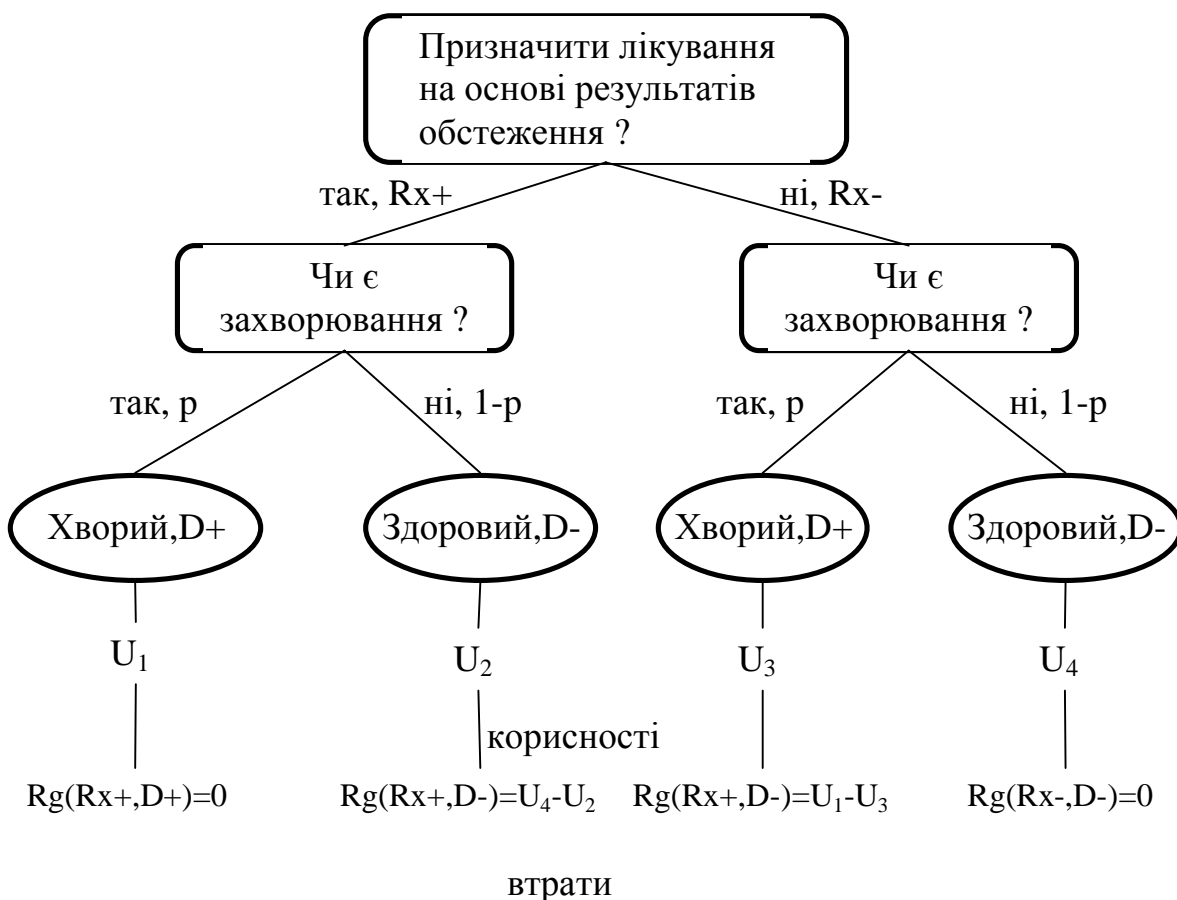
Призначити лікування на основі результатів обстеження ?

так, Rx+

ні, Rx-

Чи є захворювання ?

Чи є захворювання ?

так, p

ні, 1-p

так, p

ні, 1-p

Хворий,D+

Здоровий,D-

Хворий,D+

Здоровий,D-

$U_1$

$U_2$

$U_3$

$U_4$

корисності

Rg(Rx+,D+)=0

Rg(Rx+,D-)=$U_4$-$U_2$

Rg(Rx+,D-)=$U_1$-$U_3$

Rg(Rx-,D-)=0

втрати